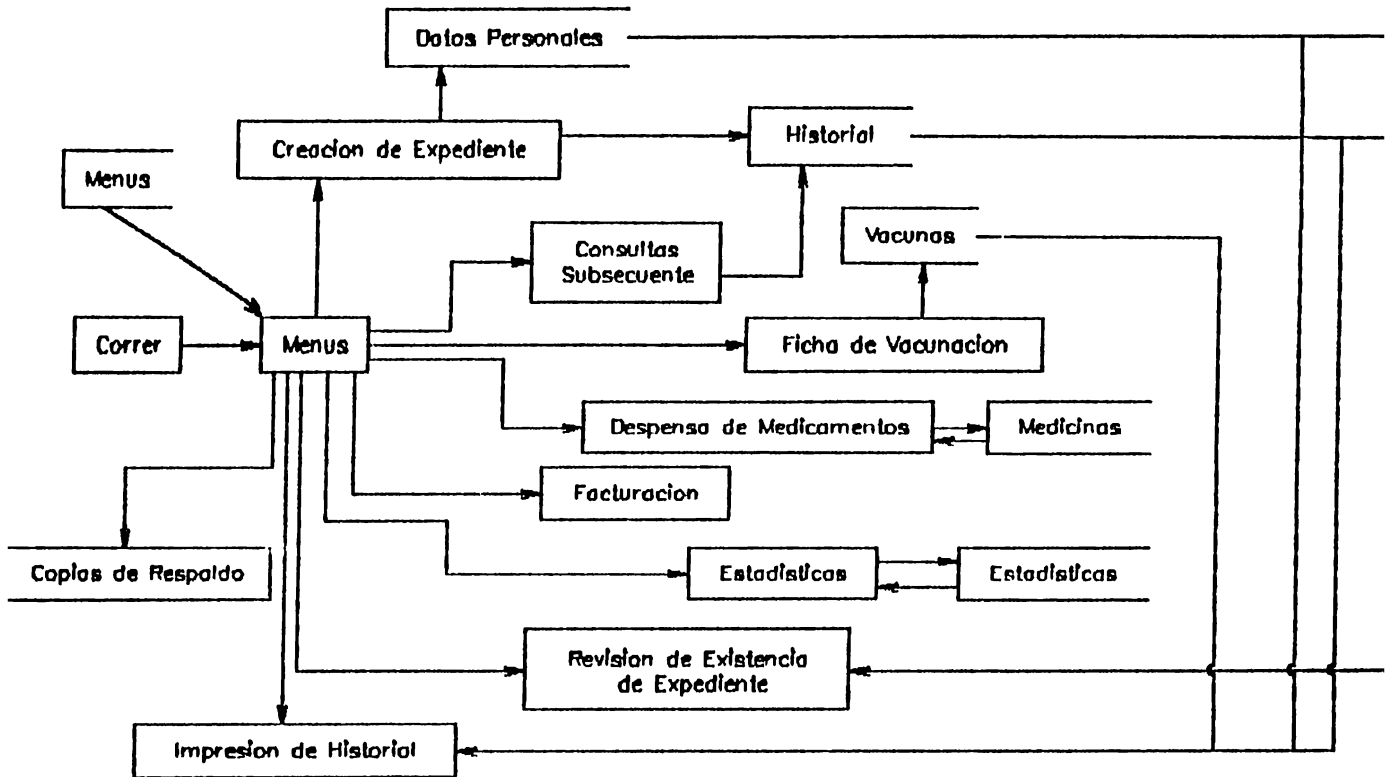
Datos Personales

Creacion de Expediente

Historial

Menus

Consultas Subsecuente

Vacunas

Correr

Menus

Ficha de Vacunacion

Despensa de Medicamentos

Medicinas

Facturacion

Copias de Respaldo

Estadisticas

Estadisticas

Revision de Existencia de Expediente

Impresion de Historial